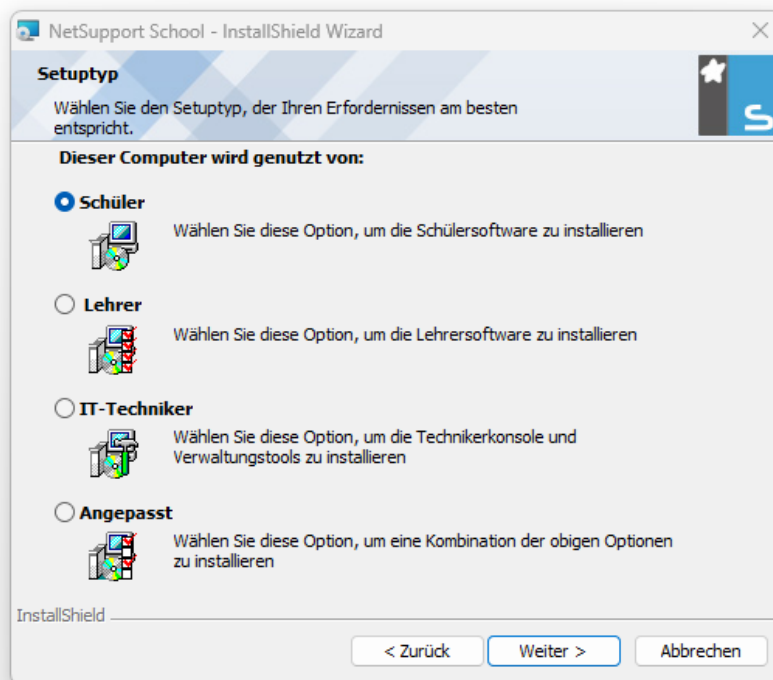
NetSupport School - InstallShield Wizard

Setuptyp

Wählen Sie den Setuptyp, der Ihren Erfordernissen am besten entspricht.

Dieser Computer wird genutzt von:

Schüler

Wählen Sie diese Option, um die Schülersoftware zu installieren

Lehrer

Wählen Sie diese Option, um die Lehrersoftware zu installieren

IT-Techniker

Wählen Sie diese Option, um die Technikerkonsole und Verwaltungstools zu installieren

Angepasst

Wählen Sie diese Option, um eine Kombination der obigen Optionen zu installieren

InstallShield

< Zurück | Weiter > | Abbrechen